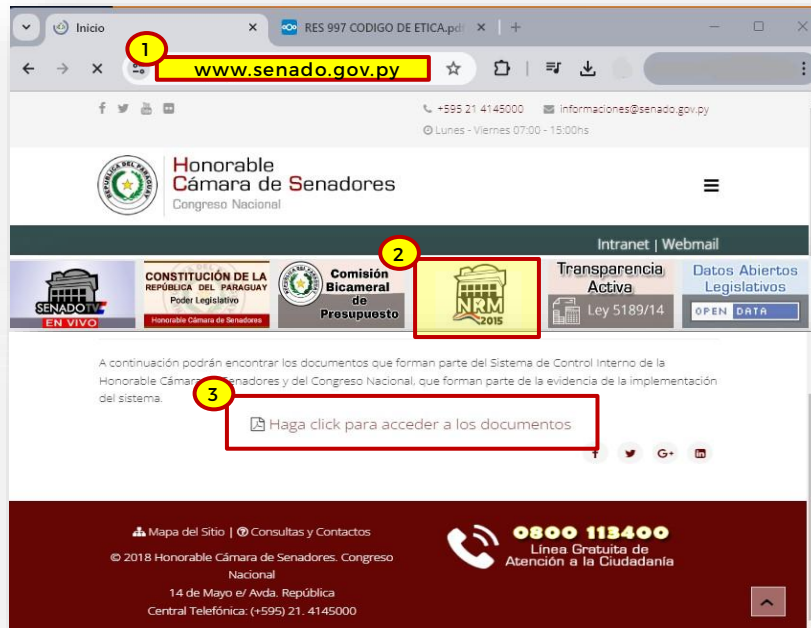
Inicio

RES 997 CODIGO DE ETICA.pdf

1

www.senado.gov.py

+595 21 4145000

informaciones@senado.gov.py

Lunes - Viernes 07:00 - 15:00hs

Honorable Cámara de Senadores
Congreso Nacional

Intranet | Webmail

2

SENADO TV EN VIVO

CONSTITUCIÓN DE LA REPÚBLICA DEL PARAGUAY
Poder Legislativo
Honorable Cámara de Senadores

Comisión Bicameral de Presupuesto

NRM 2015

Transparencia Activa
Ley 5189/14

Datos Abiertos Legislativos
OPEN DATA

A continuación podrán encontrar los documentos que forman parte del Sistema de Control Interno de la Honorable Cámara de Senadores y del Congreso Nacional, que forman parte de la evidencia de la implementación del sistema.

3

Haga click para acceder a los documentos

Mapa del Sitio | Consultas y Contactos

© 2018 Honorable Cámara de Senadores. Congreso Nacional

14 de Mayo e/ Avda. República

Central Telefónica: (+595) 21. 4145000

0800 113400
Línea Gratuita de Atención a la Ciudadanía